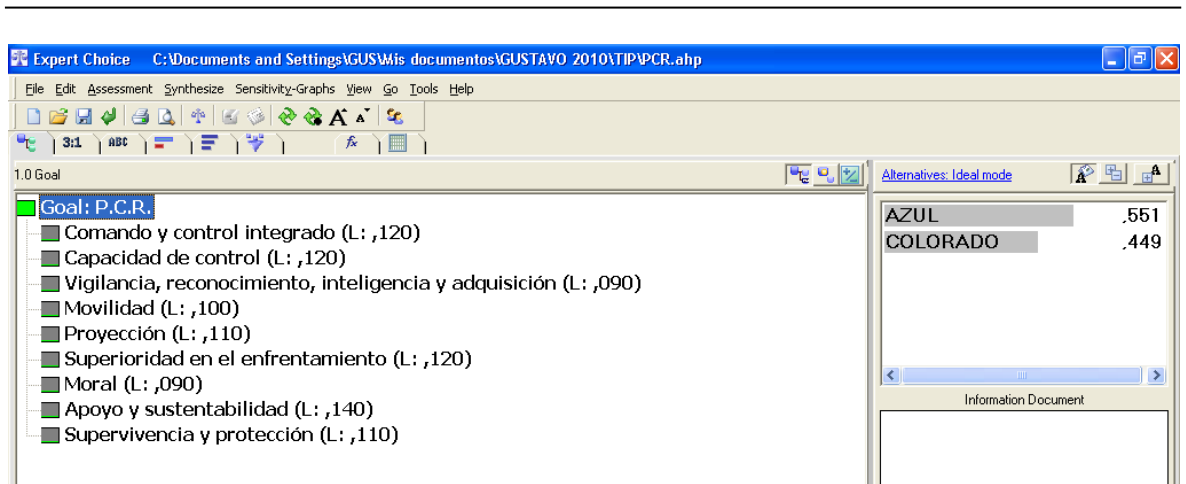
Expert Choice C:\Documents and Settings\GUS\Mis documentos\GUSTAVO 2010\TIP\PCR.ahp

File Edit Assessment Synthesize Sensitivity-Graphs View Go Tools Help

3:1 ABC

1.0 Goal

Goal: P.C.R.
Comando y control integrado (L: ,120)
Capacidad de control (L: ,120)
Vigilancia, reconocimiento, inteligencia y adquisición (L: ,090)
Movilidad (L: ,100)
Proyección (L: ,110)
Superioridad en el enfrentamiento (L: ,120)
Moral (L: ,090)
Apoyo y sustentabilidad (L: ,140)
Supervivencia y protección (L: ,110)

Alternatives: Ideal mode

| AZUL | ,551 |
|---|---|
| COLORADO | ,449 |

Information Document